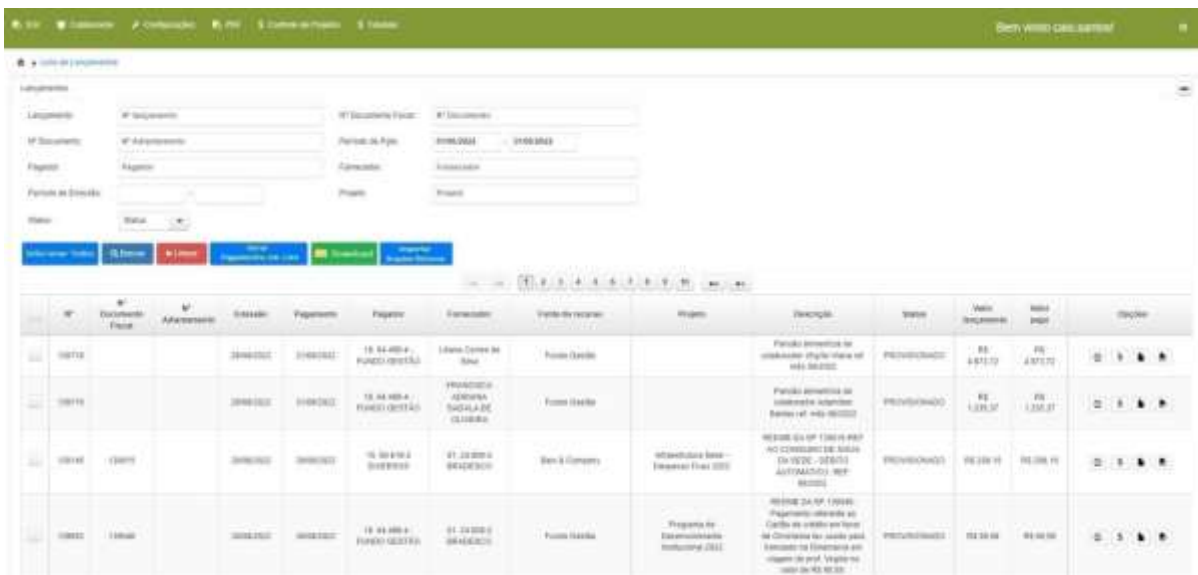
Bem vindo caio.santos!

Lista de Lançamentos

Lançamentos

Lançamento | Nº lançamento | Nº Documento Fiscal | Nº Documento
Nº Documento | Nº Adiantamento | Período de Pgto | 01/06/2022 - 01/06/2022
Pagador | Pagador | Fornecedor | Fornecedor
Período de Emissão | | Projeto | Projeto
Status | Status

Selecionar Todos | Buscar | Limpar | Gerar Pagamentos em Lote | Download | Importar Arquivo Retorno

1 2 3 4 5 6 7 8 9 10

| | Nº | Nº Documento Fiscal | Nº Adiantamento | Emissão | Pagamento | Pagador | Fornecedor | Fonte de recurso | Projeto | Descrição | Status | Valor lançamento | Valor pago | Opções |
|---|---|---|---|---|---|---|---|---|---|---|---|---|---|---|
| | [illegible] | | | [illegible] | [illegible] | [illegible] FUNDO GESTÃO | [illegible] | Fundo Gestão | | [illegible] | PROVISIONADO | R$ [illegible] | R$ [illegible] | |
| | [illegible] | | | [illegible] | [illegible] | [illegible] FUNDO GESTÃO | FRANCISCA ADRIANA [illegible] DE OLIVEIRA | Fundo Gestão | | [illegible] | PROVISIONADO | R$ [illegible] | R$ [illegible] | |
| | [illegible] | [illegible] | | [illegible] | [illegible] | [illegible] | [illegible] BRADESCO | Bem & Comum | Infraestrutura Geral - Despesas Fixas 2022 | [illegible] | PROVISIONADO | R$ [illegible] | R$ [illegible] | |
| | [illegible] | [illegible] | | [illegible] | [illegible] | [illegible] FUNDO GESTÃO | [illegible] BRADESCO | Fundo Gestão | Programa de Desenvolvimento Institucional 2022 | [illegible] | PROVISIONADO | R$ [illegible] | R$ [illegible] | |